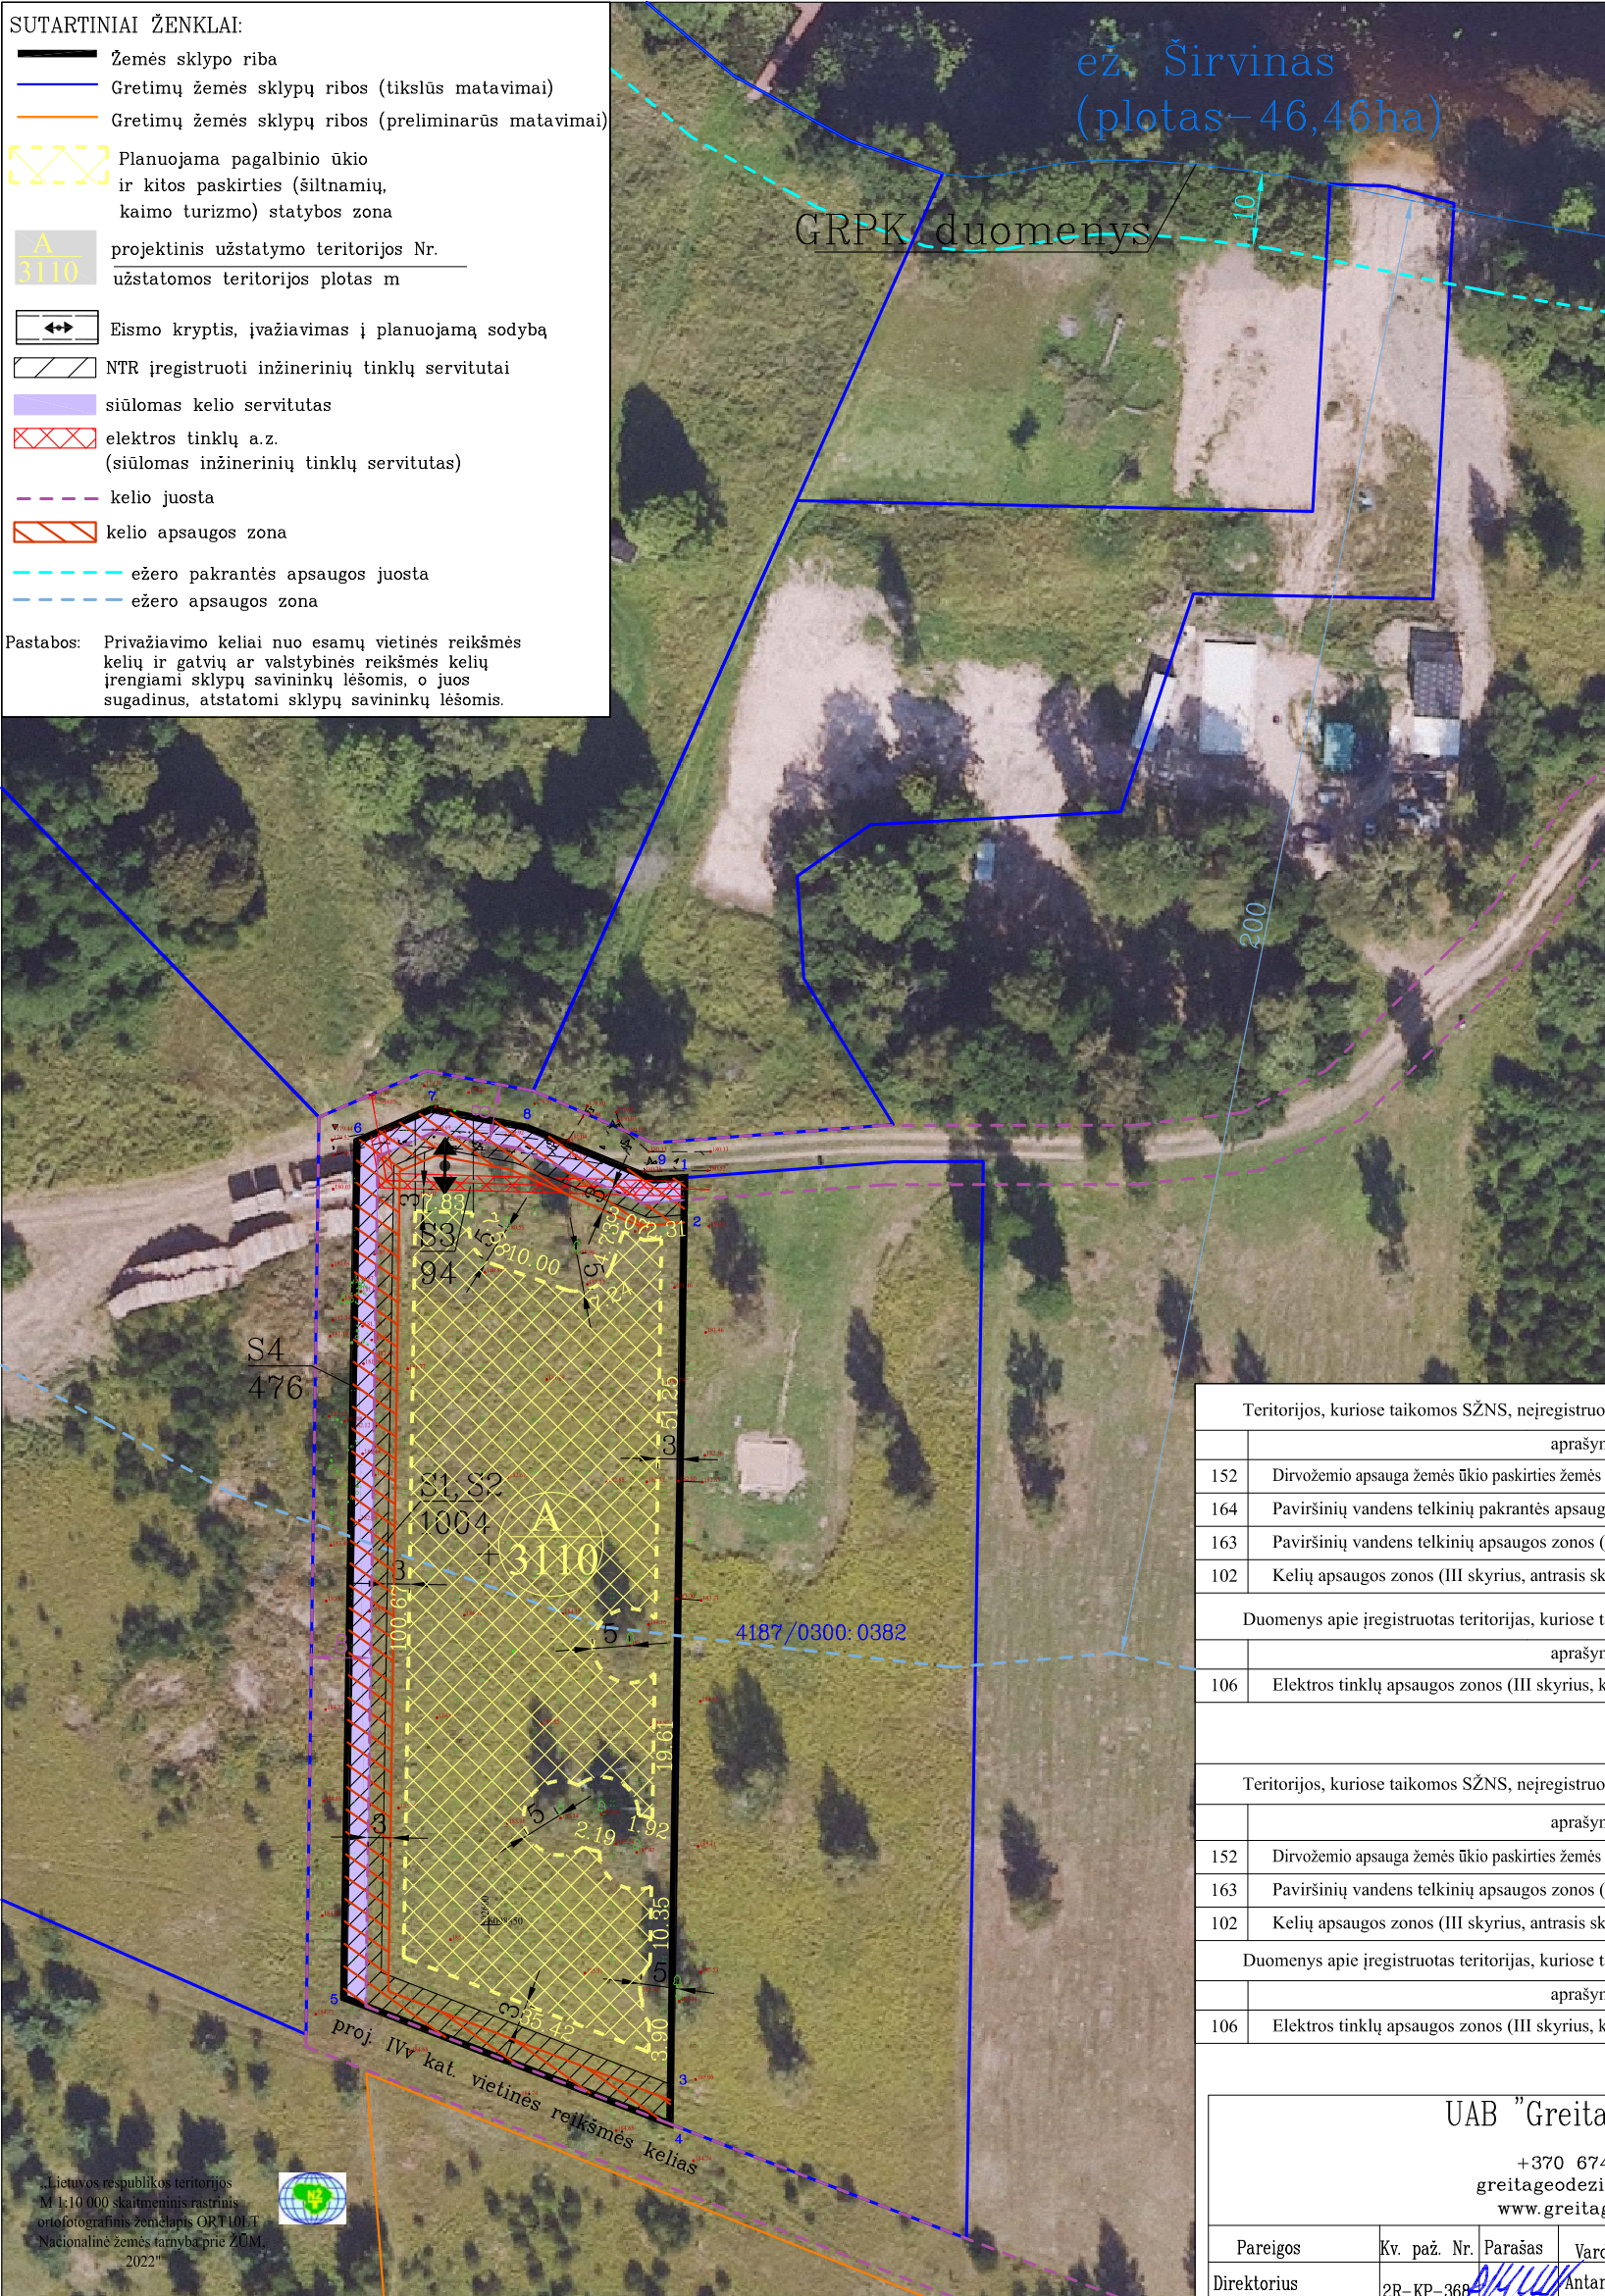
SUTARTINIAI ŽENKLAI:

Žemės sklypo riba

Gretimų žemės sklypų ribos (tikslūs matavimai)

Gretimų žemės sklypų ribos (preliminarūs matavimai)

Planuojama pagalbinio ūkio ir kitos paskirties (šiltnamių, kaimo turizmo) statybos zona

A 3110 projektinis užstatymo teritorijos Nr. užstatomos teritorijos plotas m

Eismo kryptis, įvažiavimas į planuojamą sodybą

NTR įregistruoti inžinerinių tinklų servitutai

siūlomas kelio servitutas

elektros tinklų a.z. (siūlomas inžinerinių tinklų servitutas)

kelio juosta

kelio apsaugos zona

ežero pakrantės apsaugos juosta

ežero apsaugos zona

Pastabos: Privažiavimo keliai nuo esamų vietinės reikšmės kelių ir gatvių ar valstybinės reikšmės kelių įrengiami sklypų savininkų lėšomis, o juos sugadinus, atstatomi sklypų savininkų lėšomis.

ež. Širvinas (plotas=46,46ha)

GRPK duomenys

10

200

S3 94

S4 476

S1, S2 1004

A 3110

4187/0300:0382

proj. IVv kat. vietinės reikšmės kelias

10.00
51.25
100.67
19.61
10.35
35.72
3.90
2.19
1.92

1 2 3 4 5 6 7 8 9

| | Teritorijos, kuriose taikomos SŽNS, neįregistruo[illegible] |
|---|---|
| | aprašyn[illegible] |
| 152 | Dirvožemio apsauga žemės ūkio paskirties žemės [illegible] |
| 164 | Paviršinių vandens telkinių pakrantės apsaug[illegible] |
| 163 | Paviršinių vandens telkinių apsaugos zonos ([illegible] |
| 102 | Kelių apsaugos zonos (III skyrius, antrasis sk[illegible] |
| | Duomenys apie įregistruotas teritorijas, kuriose t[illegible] |
| | aprašyn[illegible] |
| 106 | Elektros tinklų apsaugos zonos (III skyrius, k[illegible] |

| | Teritorijos, kuriose taikomos SŽNS, neįregistruo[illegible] |
|---|---|
| | aprašyn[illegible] |
| 152 | Dirvožemio apsauga žemės ūkio paskirties žemės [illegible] |
| 163 | Paviršinių vandens telkinių apsaugos zonos ([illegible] |
| 102 | Kelių apsaugos zonos (III skyrius, antrasis sk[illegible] |
| | Duomenys apie įregistruotas teritorijas, kuriose t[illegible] |
| | aprašyn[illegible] |
| 106 | Elektros tinklų apsaugos zonos (III skyrius, k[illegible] |

UAB "Greita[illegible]
+370 674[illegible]
greitageodezi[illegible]
www.greitag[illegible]

| Pareigos | Kv. paž. Nr. | Parašas | Vard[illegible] |
|---|---|---|---|
| Direktorius | 2R-KP-368 | | Antan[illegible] |

„Lietuvos respublikos teritorijos M 1:10 000 skaitmeninis rastrinis ortofotografinis žemėlapis ORT10LT Nacionalinė žemės tarnyba prie ŽŪM, 2022"